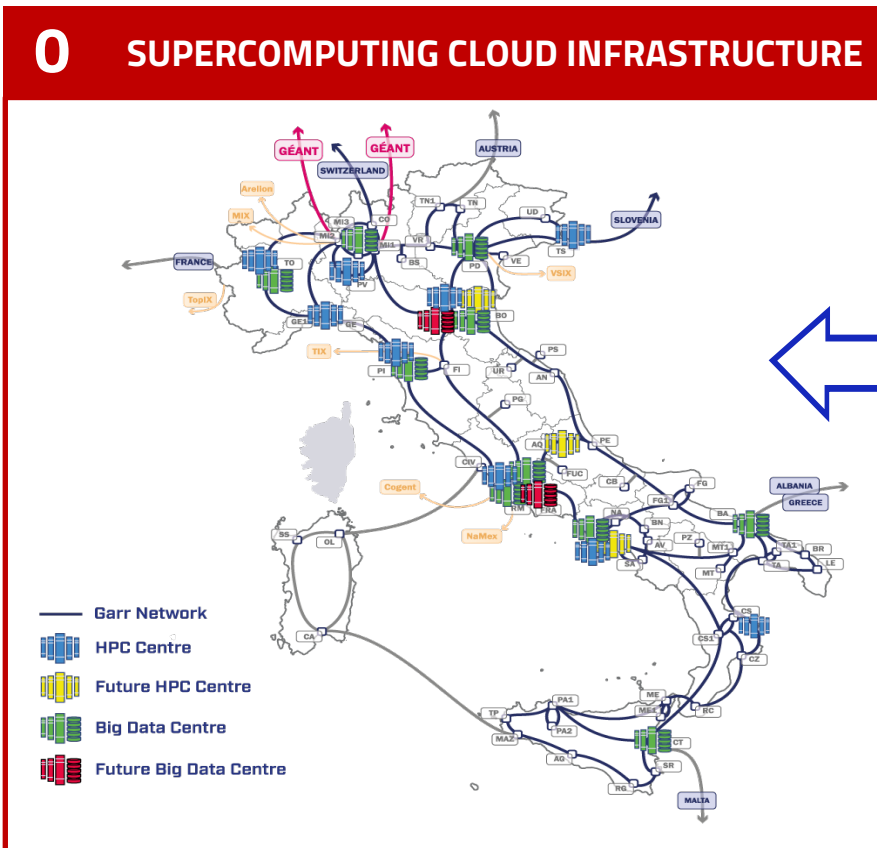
0 SUPERCOMPUTING CLOUD INFRASTRUCTURE

GÉANT
GÉANT
AUSTRIA
SWITZERLAND
Arelion
MIX
MI3
CO
TN1
TN
UD
SLOVENIA
MI2
MI1
VR
FRANCE
TO
BS
PD
VE
TS
VSIX
PV
TopIX
GE1
GE
BO
TIX
PS
PI
FI
UR
AN
PG
AQ
PE
CtV
FUC
CB
Cogent
FG
FG1
ALBANIA
GREECE
RM
FRA
NaMex
NA
BA
SS
OL
BN
AV
PZ
MT1
TA1
BR
SA
TA
LE
MT
CS
CS1
CA
CZ
ME
ME1
RC
PA1
TP
PA2
MA2
CT
AG
SR
RG
MALTA

Garr Network
HPC Centre
Future HPC Centre
Big Data Centre
Future Big Data Centre